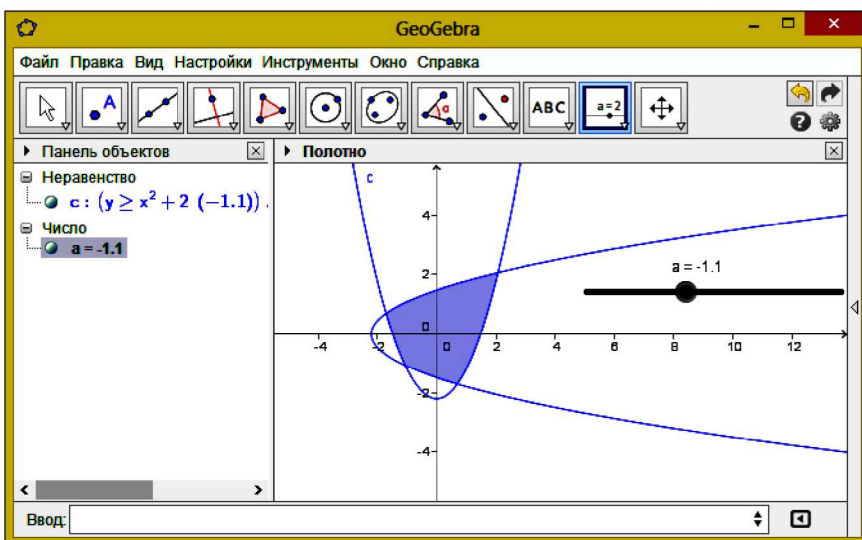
GeoGebra

Файл Правка Вид Настройки Инструменты Окно Справка

ABC a=2

Панель объектов

Неравенство

c : $(y \geq x^2 + 2\ (-1.1))$ .

Число

a = -1.1

Полотно

c

a = -1.1

4

2

0

-2

-4

-4 -2 0 2 4 6 8 10 12

Ввод: